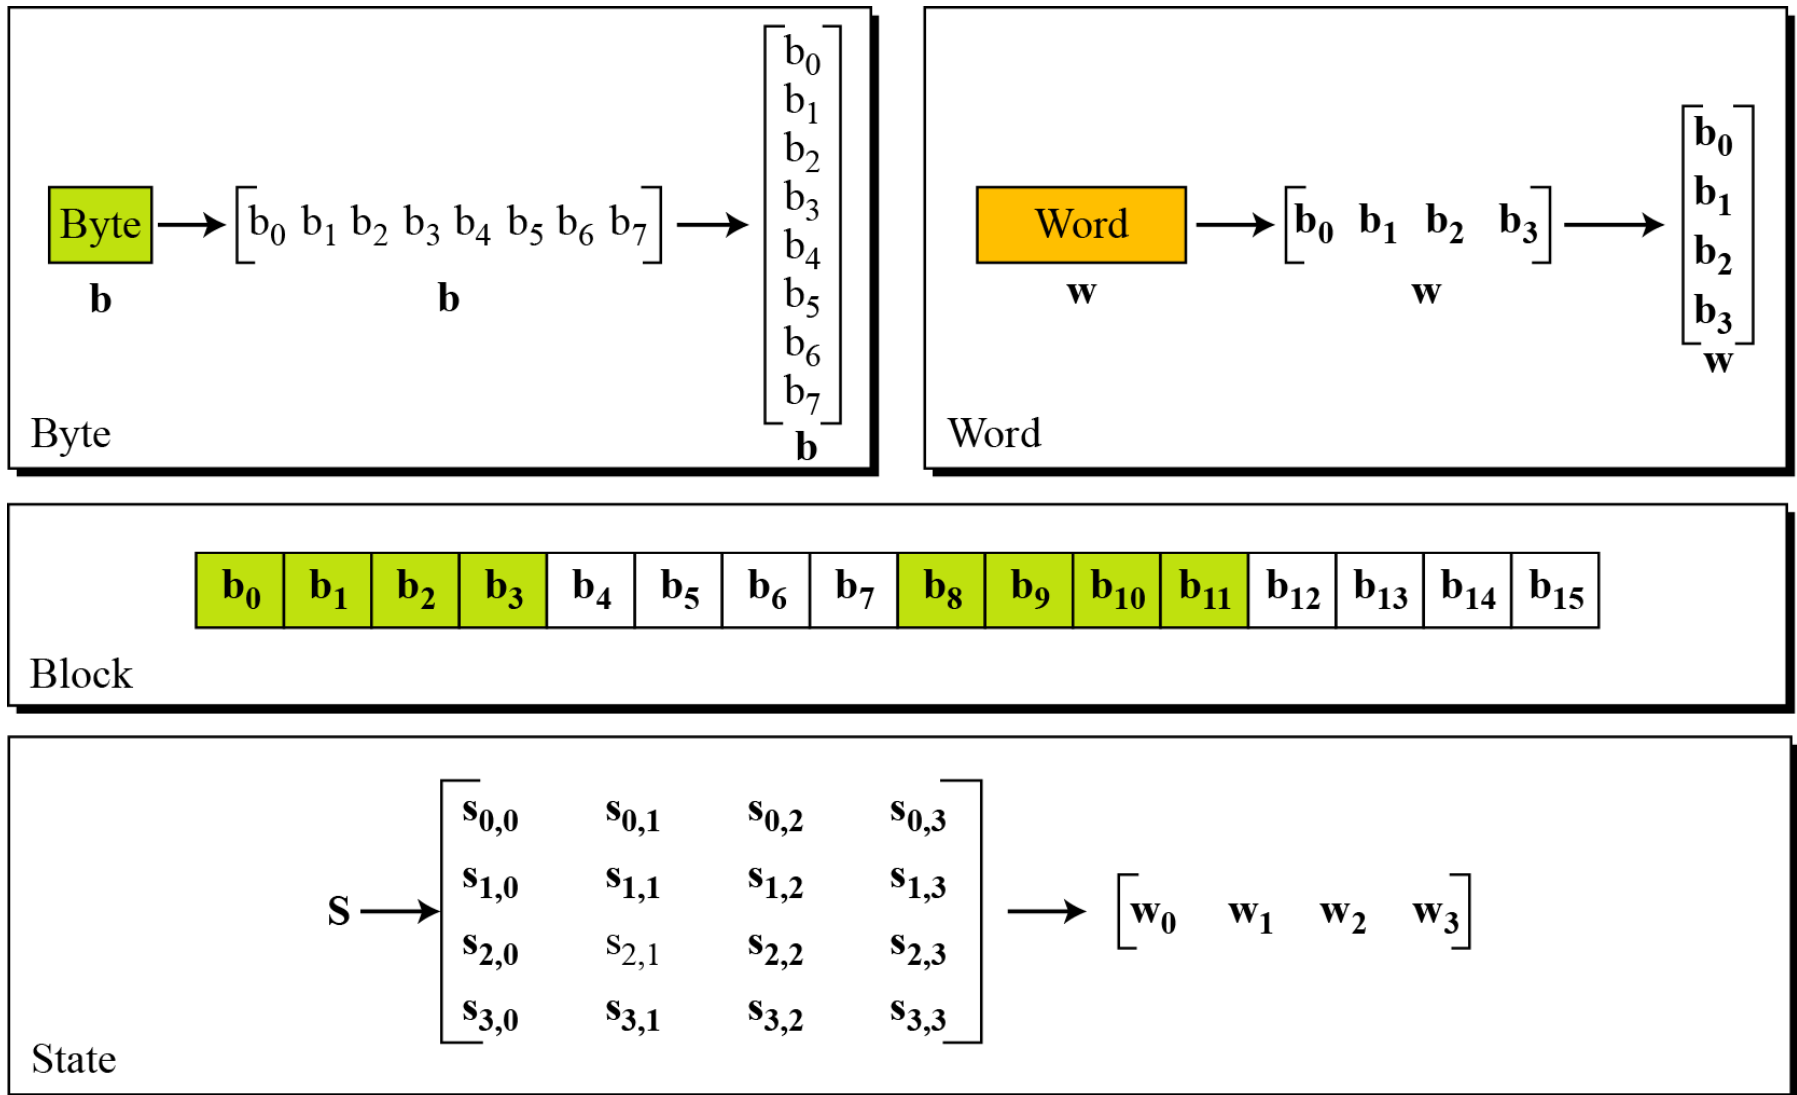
Byte
b

$\begin{bmatrix} b_0 & b_1 & b_2 & b_3 & b_4 & b_5 & b_6 & b_7 \end{bmatrix}$
b

$\begin{bmatrix} b_0 \\ b_1 \\ b_2 \\ b_3 \\ b_4 \\ b_5 \\ b_6 \\ b_7 \end{bmatrix}$
b

Byte

Word
w

$\begin{bmatrix} b_0 & b_1 & b_2 & b_3 \end{bmatrix}$
w

$\begin{bmatrix} b_0 \\ b_1 \\ b_2 \\ b_3 \end{bmatrix}$
w

Word

| $b_0$ | $b_1$ | $b_2$ | $b_3$ | $b_4$ | $b_5$ | $b_6$ | $b_7$ | $b_8$ | $b_9$ | $b_{10}$ | $b_{11}$ | $b_{12}$ | $b_{13}$ | $b_{14}$ | $b_{15}$ |
|---|---|---|---|---|---|---|---|---|---|---|---|---|---|---|---|

Block

S $\begin{bmatrix} s_{0,0} & s_{0,1} & s_{0,2} & s_{0,3} \\ s_{1,0} & s_{1,1} & s_{1,2} & s_{1,3} \\ s_{2,0} & s_{2,1} & s_{2,2} & s_{2,3} \\ s_{3,0} & s_{3,1} & s_{3,2} & s_{3,3} \end{bmatrix}$ $\begin{bmatrix} w_0 & w_1 & w_2 & w_3 \end{bmatrix}$

State